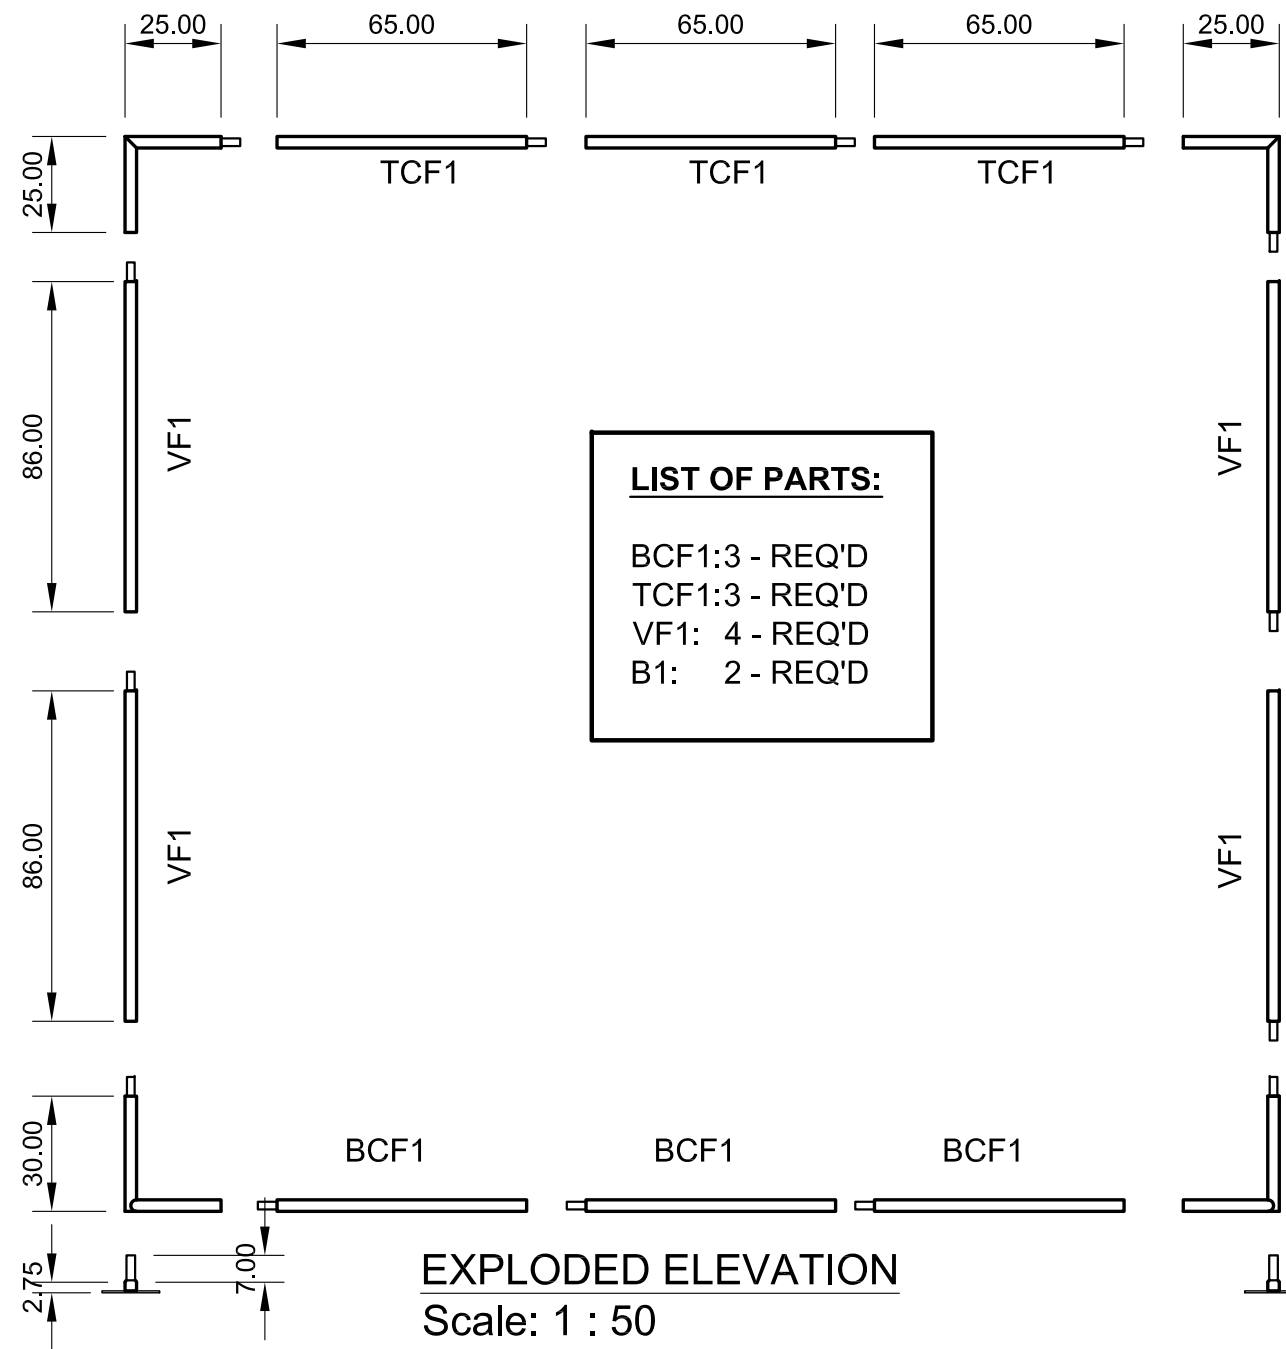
25.00 65.00 65.00 65.00 25.00

25.00

TCF1 TCF1 TCF1

86.00

VF1

VF1

LIST OF PARTS:

BCF1:3 - REQ'D
TCF1:3 - REQ'D
VF1: 4 - REQ'D
B1: 2 - REQ'D

86.00

VF1

VF1

30.00

BCF1 BCF1 BCF1

2.75

7.00

EXPLODED ELEVATION
Scale: 1 : 50